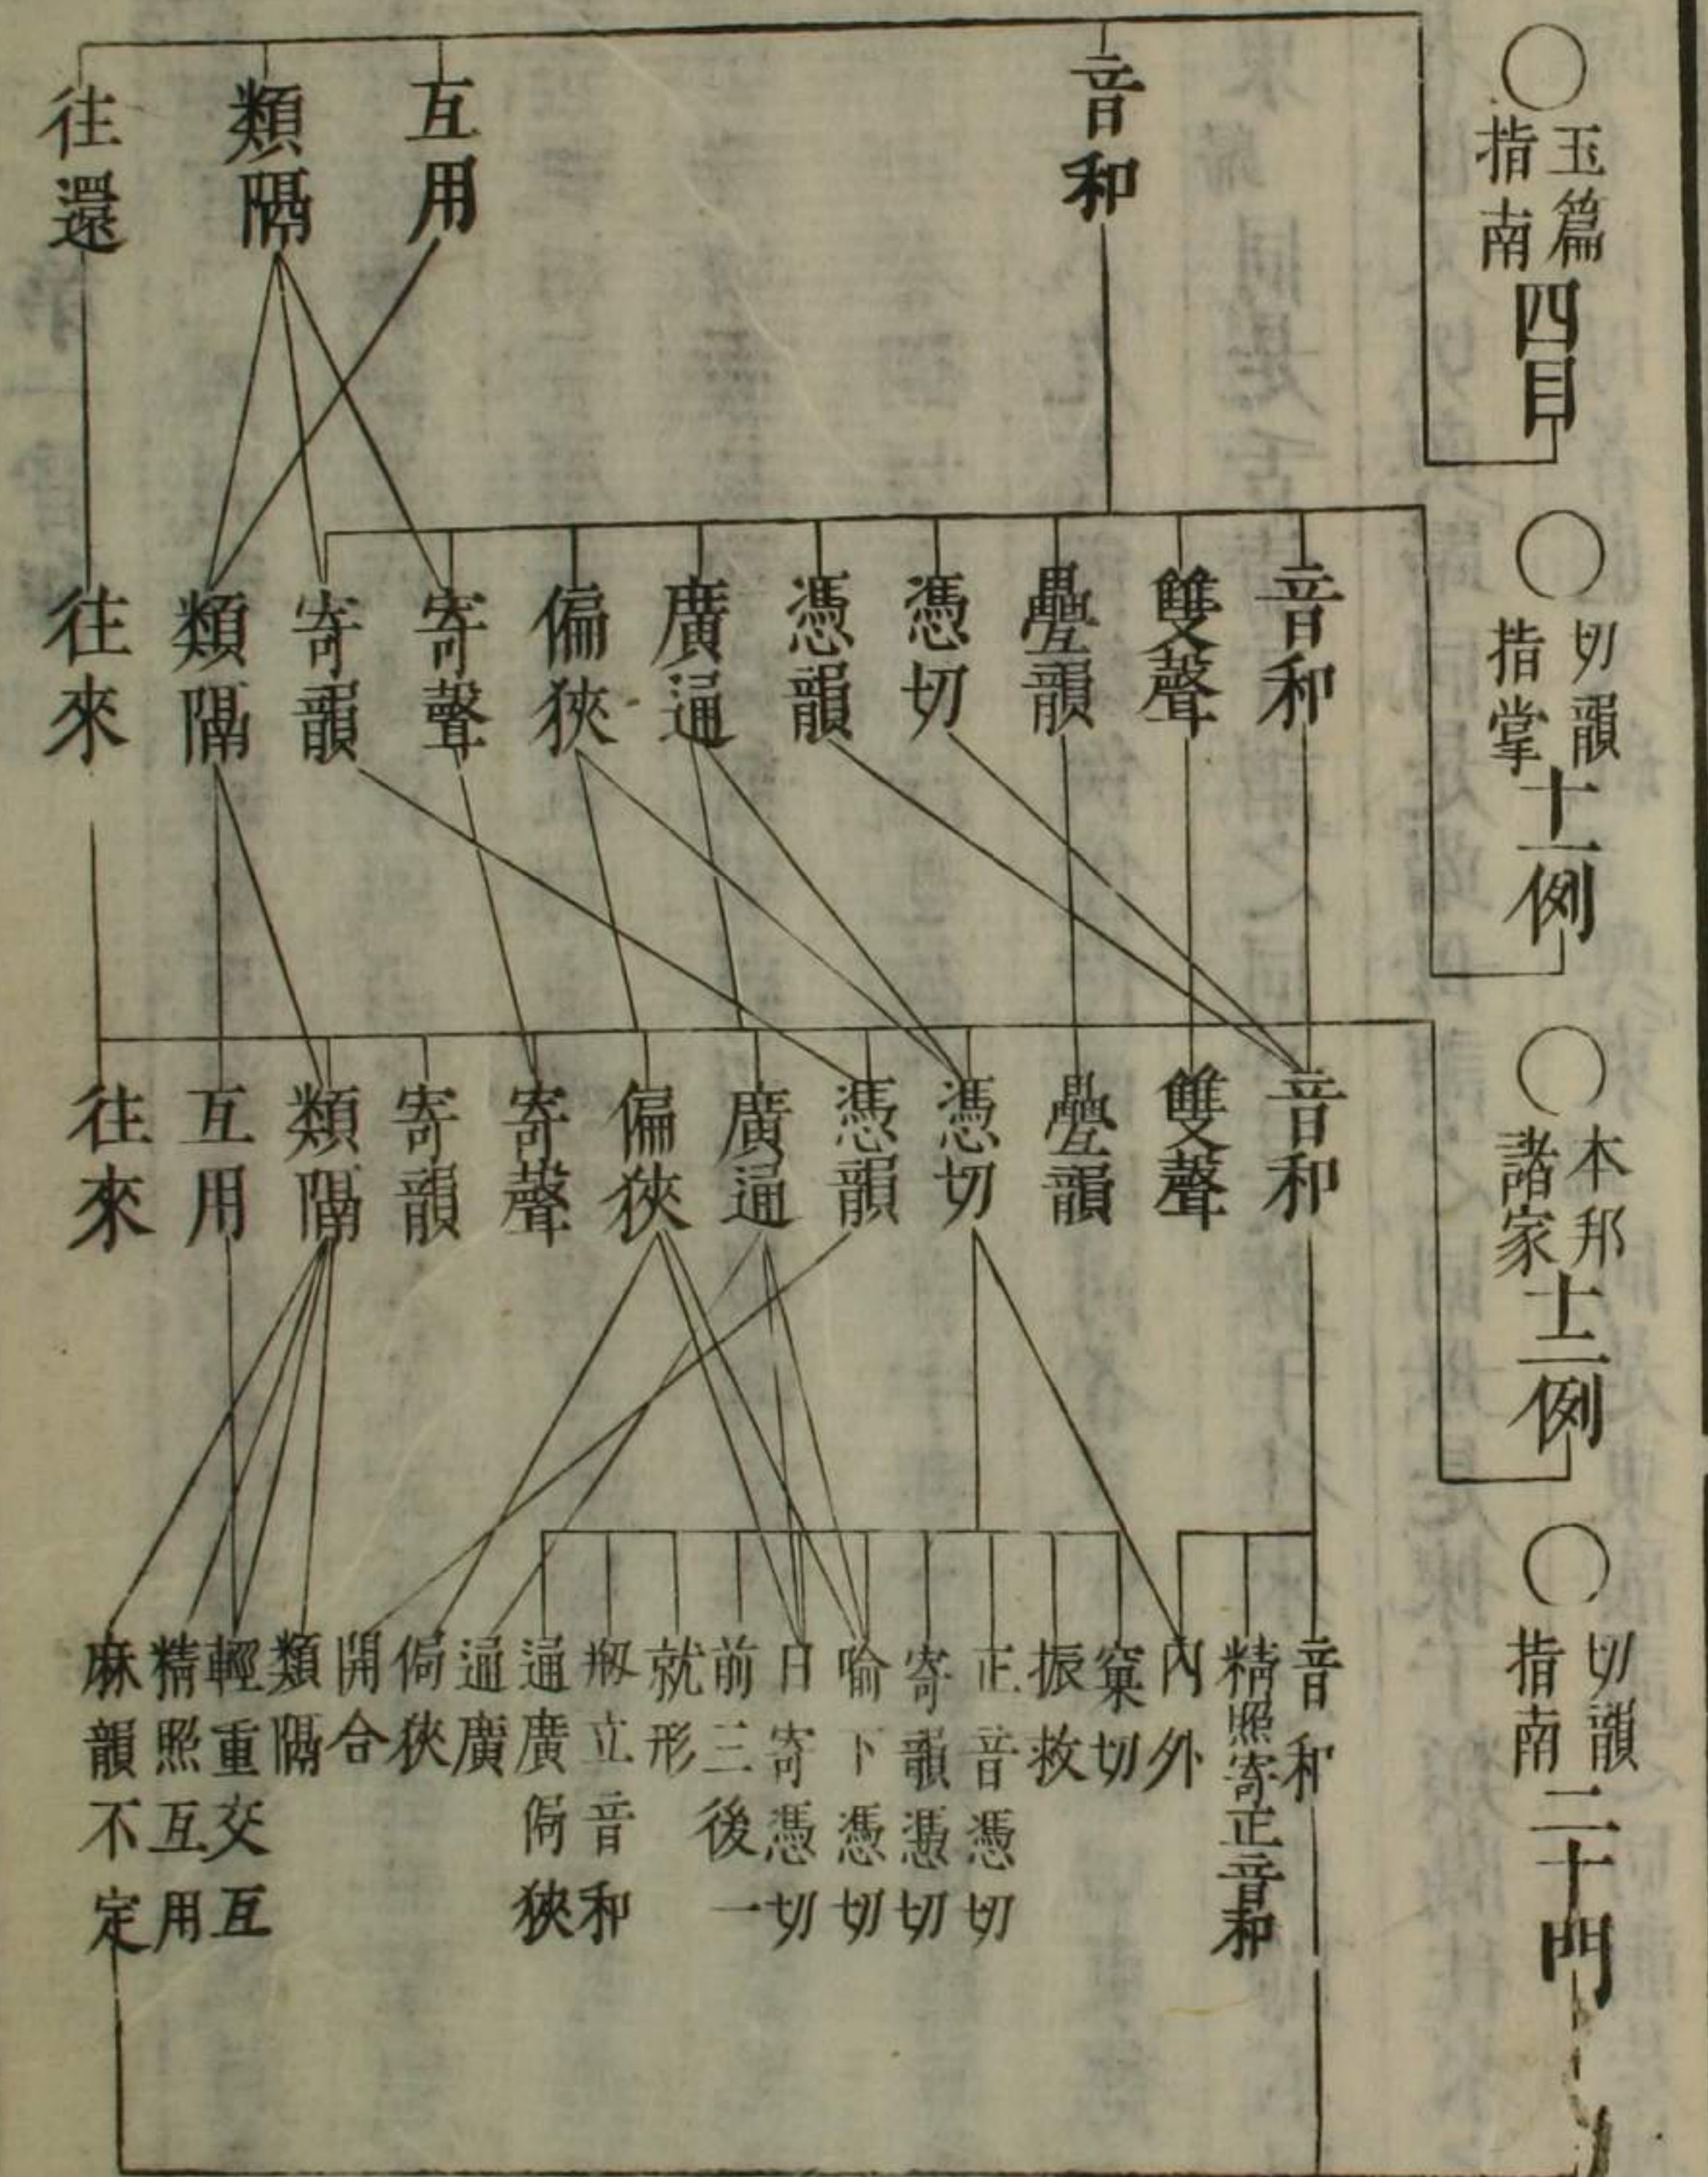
○玉篇指南四目

○切韻指掌十二例

○本邦諸家十三例

○切韻指南二十門

音和
互用
類隔
往還

音和
雙聲
疊韻
憑切
憑韻
廣通
偏狹
寄聲
寄韻
類隔
往來

音和
雙聲
疊韻
憑切
憑韻
廣通
偏狹
寄聲
寄韻
類隔
互用
往來

音和
精照寄正音和
內外
窠切
振救
正音憑切
寄韻憑切
喻下憑切
日寄憑切
前三後一
就形
拟立音和
通廣偏狹
通廣
偈狹
開合
類隔
輕重交互
精照互用
麻韻不定